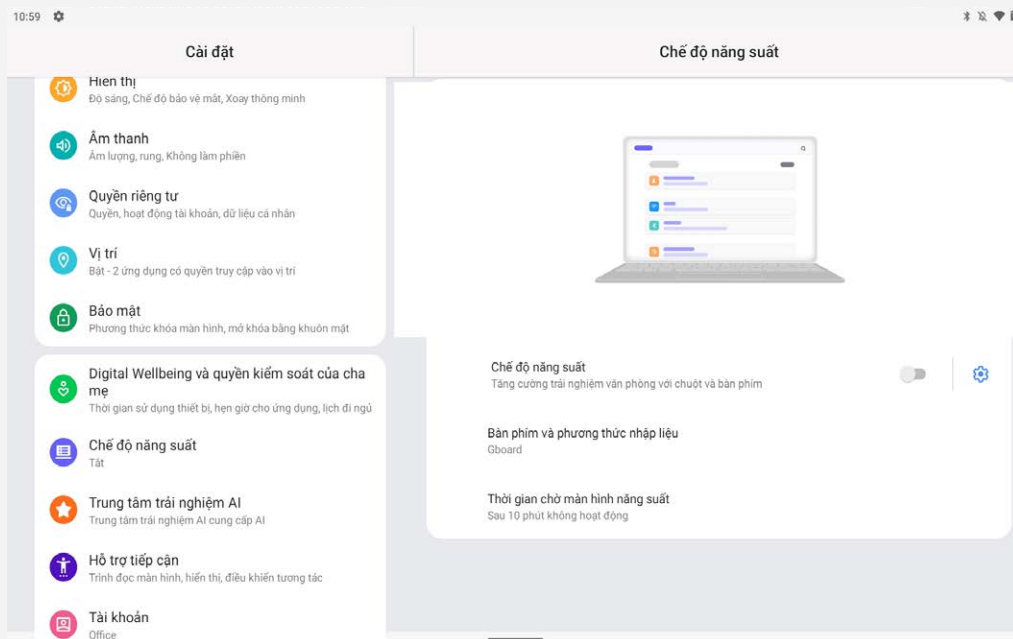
10:59

Cài đặt

Hiển thị
Độ sáng, Chế độ bảo vệ mắt, Xoay thông minh

Âm thanh
Âm lượng, rung, Không làm phiền

Quyền riêng tư
Quyền, hoạt động tài khoản, dữ liệu cá nhân

Vị trí
Bật - 2 ứng dụng có quyền truy cập vào vị trí

Bảo mật
Phương thức khóa màn hình, mở khóa bằng khuôn mặt

Digital Wellbeing và quyền kiểm soát của cha mẹ
Thời gian sử dụng thiết bị, hẹn giờ cho ứng dụng, lịch đi ngủ

Chế độ năng suất
Tắt

Trung tâm trải nghiệm AI
Trung tâm trải nghiệm AI cung cấp AI

Hỗ trợ tiếp cận
Trình đọc màn hình, hiển thị, điều khiển tương tác

Tài khoản
Office

Chế độ năng suất

Chế độ năng suất
Tăng cường trải nghiệm văn phòng với chuột và bàn phím

Bàn phím và phương thức nhập liệu
Gboard

Thời gian chờ màn hình năng suất
Sau 10 phút không hoạt động